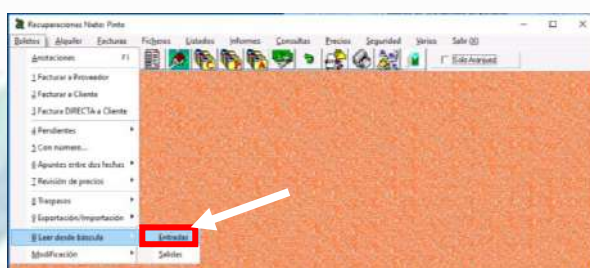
Recuperaciones Nieto Pinto

Boletos | Alquiler | Facturas | Ficheros | Listados | Informes | Consultas | Precios | Seguridad | Varios | Salir (X)

Solo Avanzad

Anotaciones F1
1 Facturar a Proveedor
2 Facturar a Cliente
3 Factura DIRECTA a Cliente
4 Pendientes
5 Con número...
6 Apuntes entre dos fechas
7 Revisión de precios
8 Traspasos
9 Exportación/Importación
0 Leer desde báscula
Modificación

Entradas
Salidas